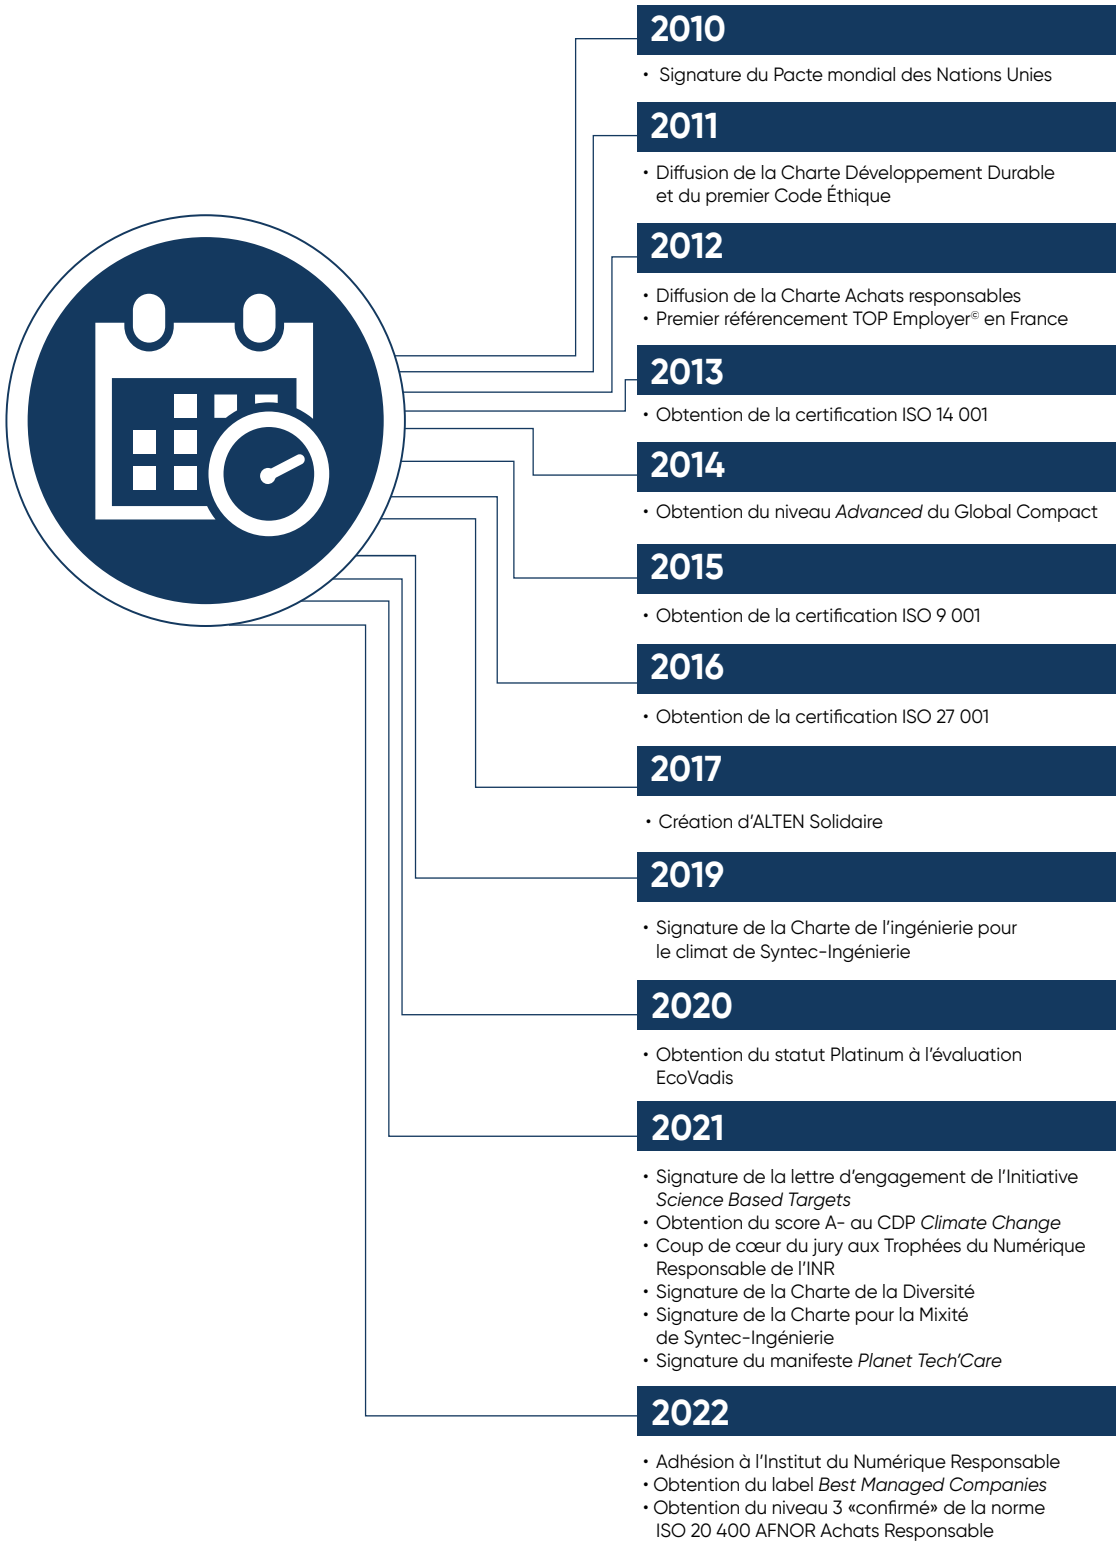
2010

• Signature du Pacte mondial des Nations Unies

2011

• Diffusion de la Charte Développement Durable et du premier Code Éthique

2012

• Diffusion de la Charte Achats responsables
• Premier référencement TOP Employer© en France

2013

• Obtention de la certification ISO 14 001

2014

• Obtention du niveau *Advanced* du Global Compact

2015

• Obtention de la certification ISO 9 001

2016

• Obtention de la certification ISO 27 001

2017

• Création d'ALTEN Solidaire

2019

• Signature de la Charte de l'ingénierie pour le climat de Syntec-Ingénierie

2020

• Obtention du statut Platinum à l'évaluation EcoVadis

2021

• Signature de la lettre d'engagement de l'Initiative *Science Based Targets*
• Obtention du score A- au CDP *Climate Change*
• Coup de cœur du jury aux Trophées du Numérique Responsable de l'INR
• Signature de la Charte de la Diversité
• Signature de la Charte pour la Mixité de Syntec-Ingénierie
• Signature du manifeste *Planet Tech'Care*

2022

• Adhésion à l'Institut du Numérique Responsable
• Obtention du label *Best Managed Companies*
• Obtention du niveau 3 «confirmé» de la norme ISO 20 400 AFNOR Achats Responsable